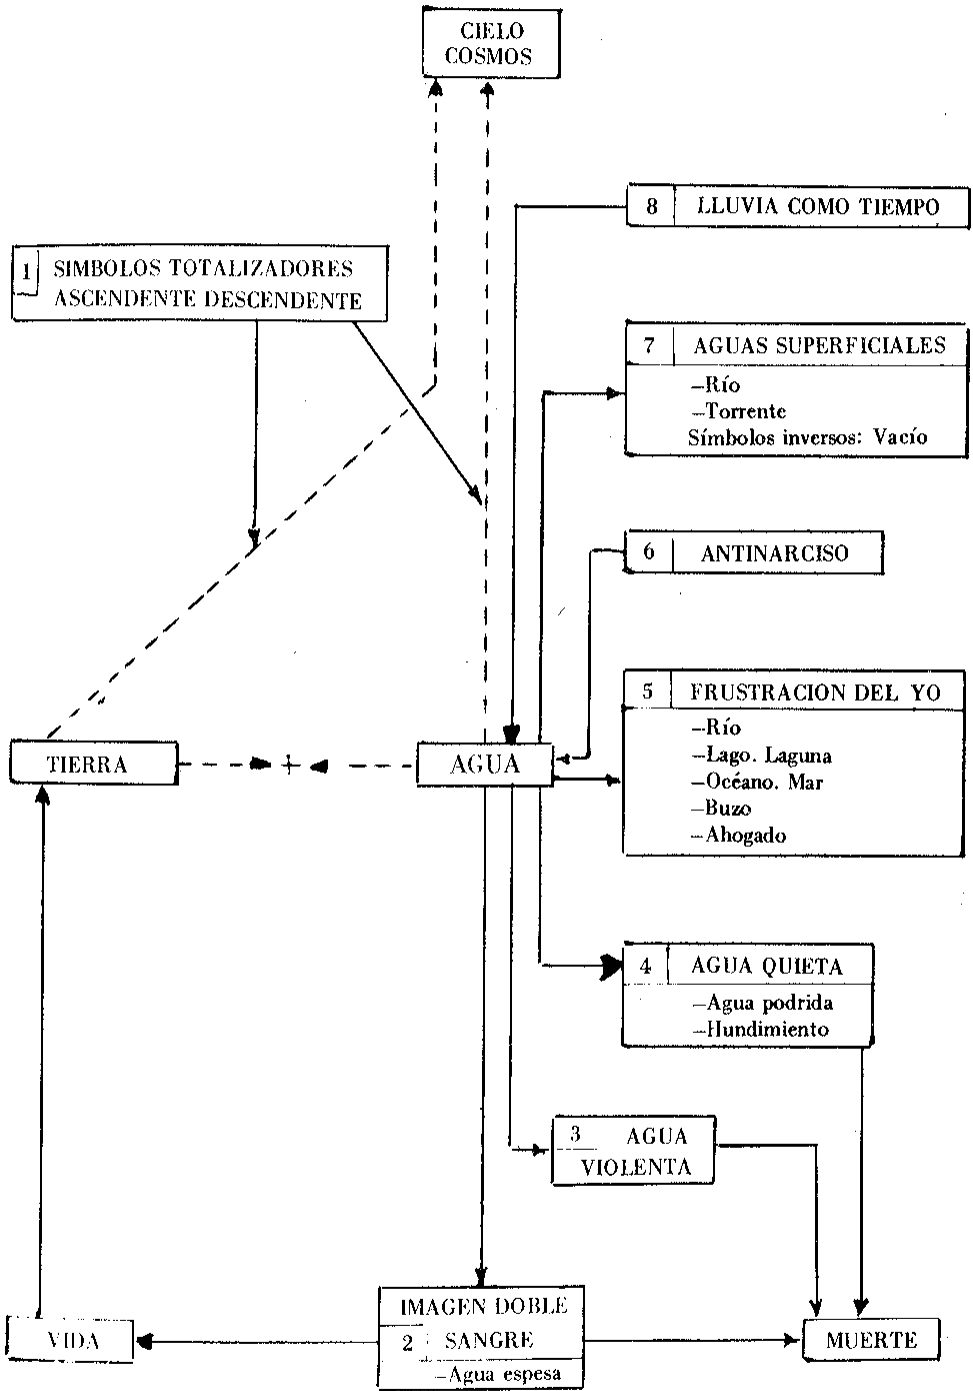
CIELO
COSMOS

8 LLUVIA COMO TIEMPO

1 SIMBOLOS TOTALIZADORES
ASCENDENTE DESCENDENTE

7 AGUAS SUPERFICIALES
–Río
–Torrente
Símbolos inversos: Vacío

6 ANTINARCISO

5 FRUSTRACION DEL YO
–Río
–Lago. Laguna
–Océano. Mar
–Buzo
–Ahogado

TIERRA

+

AGUA

4 AGUA QUIETA
–Agua podrida
–Hundimiento

3 AGUA
VIOLENTA

IMAGEN DOBLE
2 SANGRE
–Agua espesa

VIDA

MUERTE